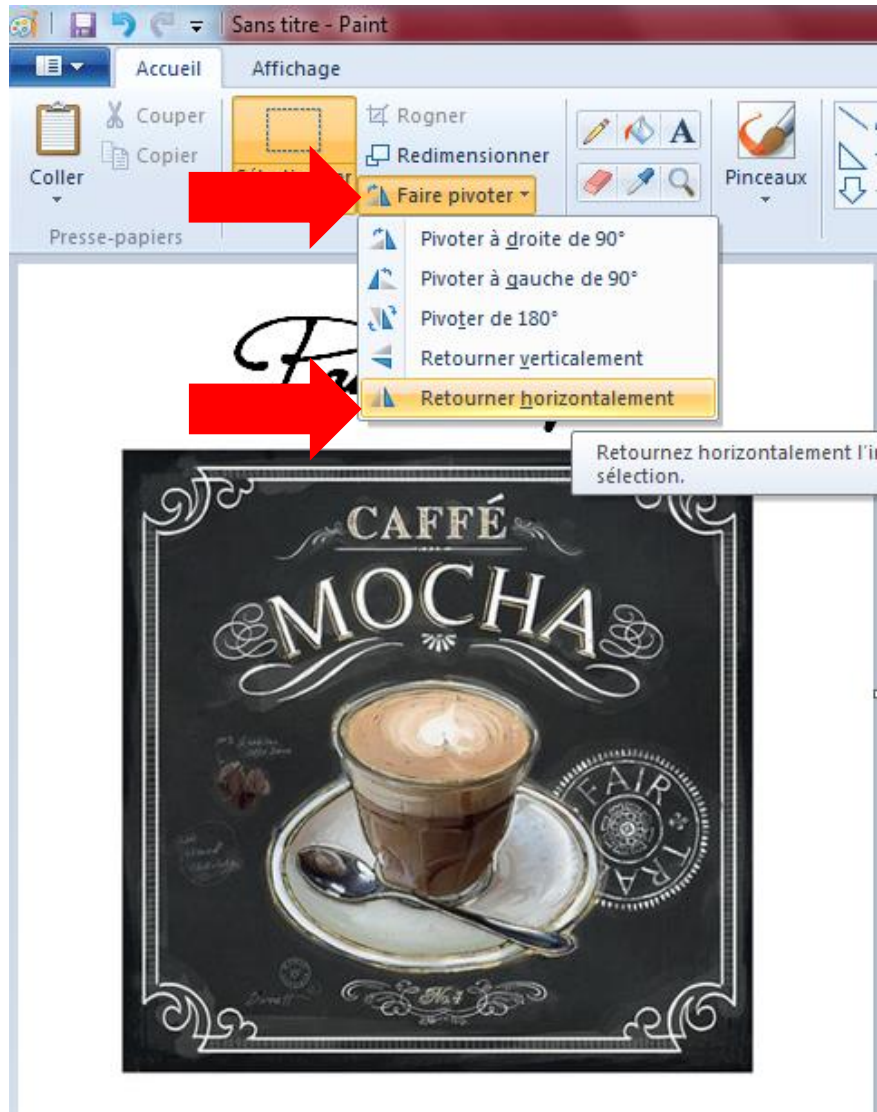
Sans titre - Paint

Accueil
Affichage

Coller
Couper
Copier
Presse-papiers

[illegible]
Rogner
Redimensionner
Faire pivoter

Pinceaux

Pivoter à droite de 90°
Pivoter à gauche de 90°
Pivoter de 180°
Retourner verticalement
Retourner horizontalement

Retournez horizontalement l'i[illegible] sélection.

CAFFÉ
MOCHA
FAIR TRA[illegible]
No.1